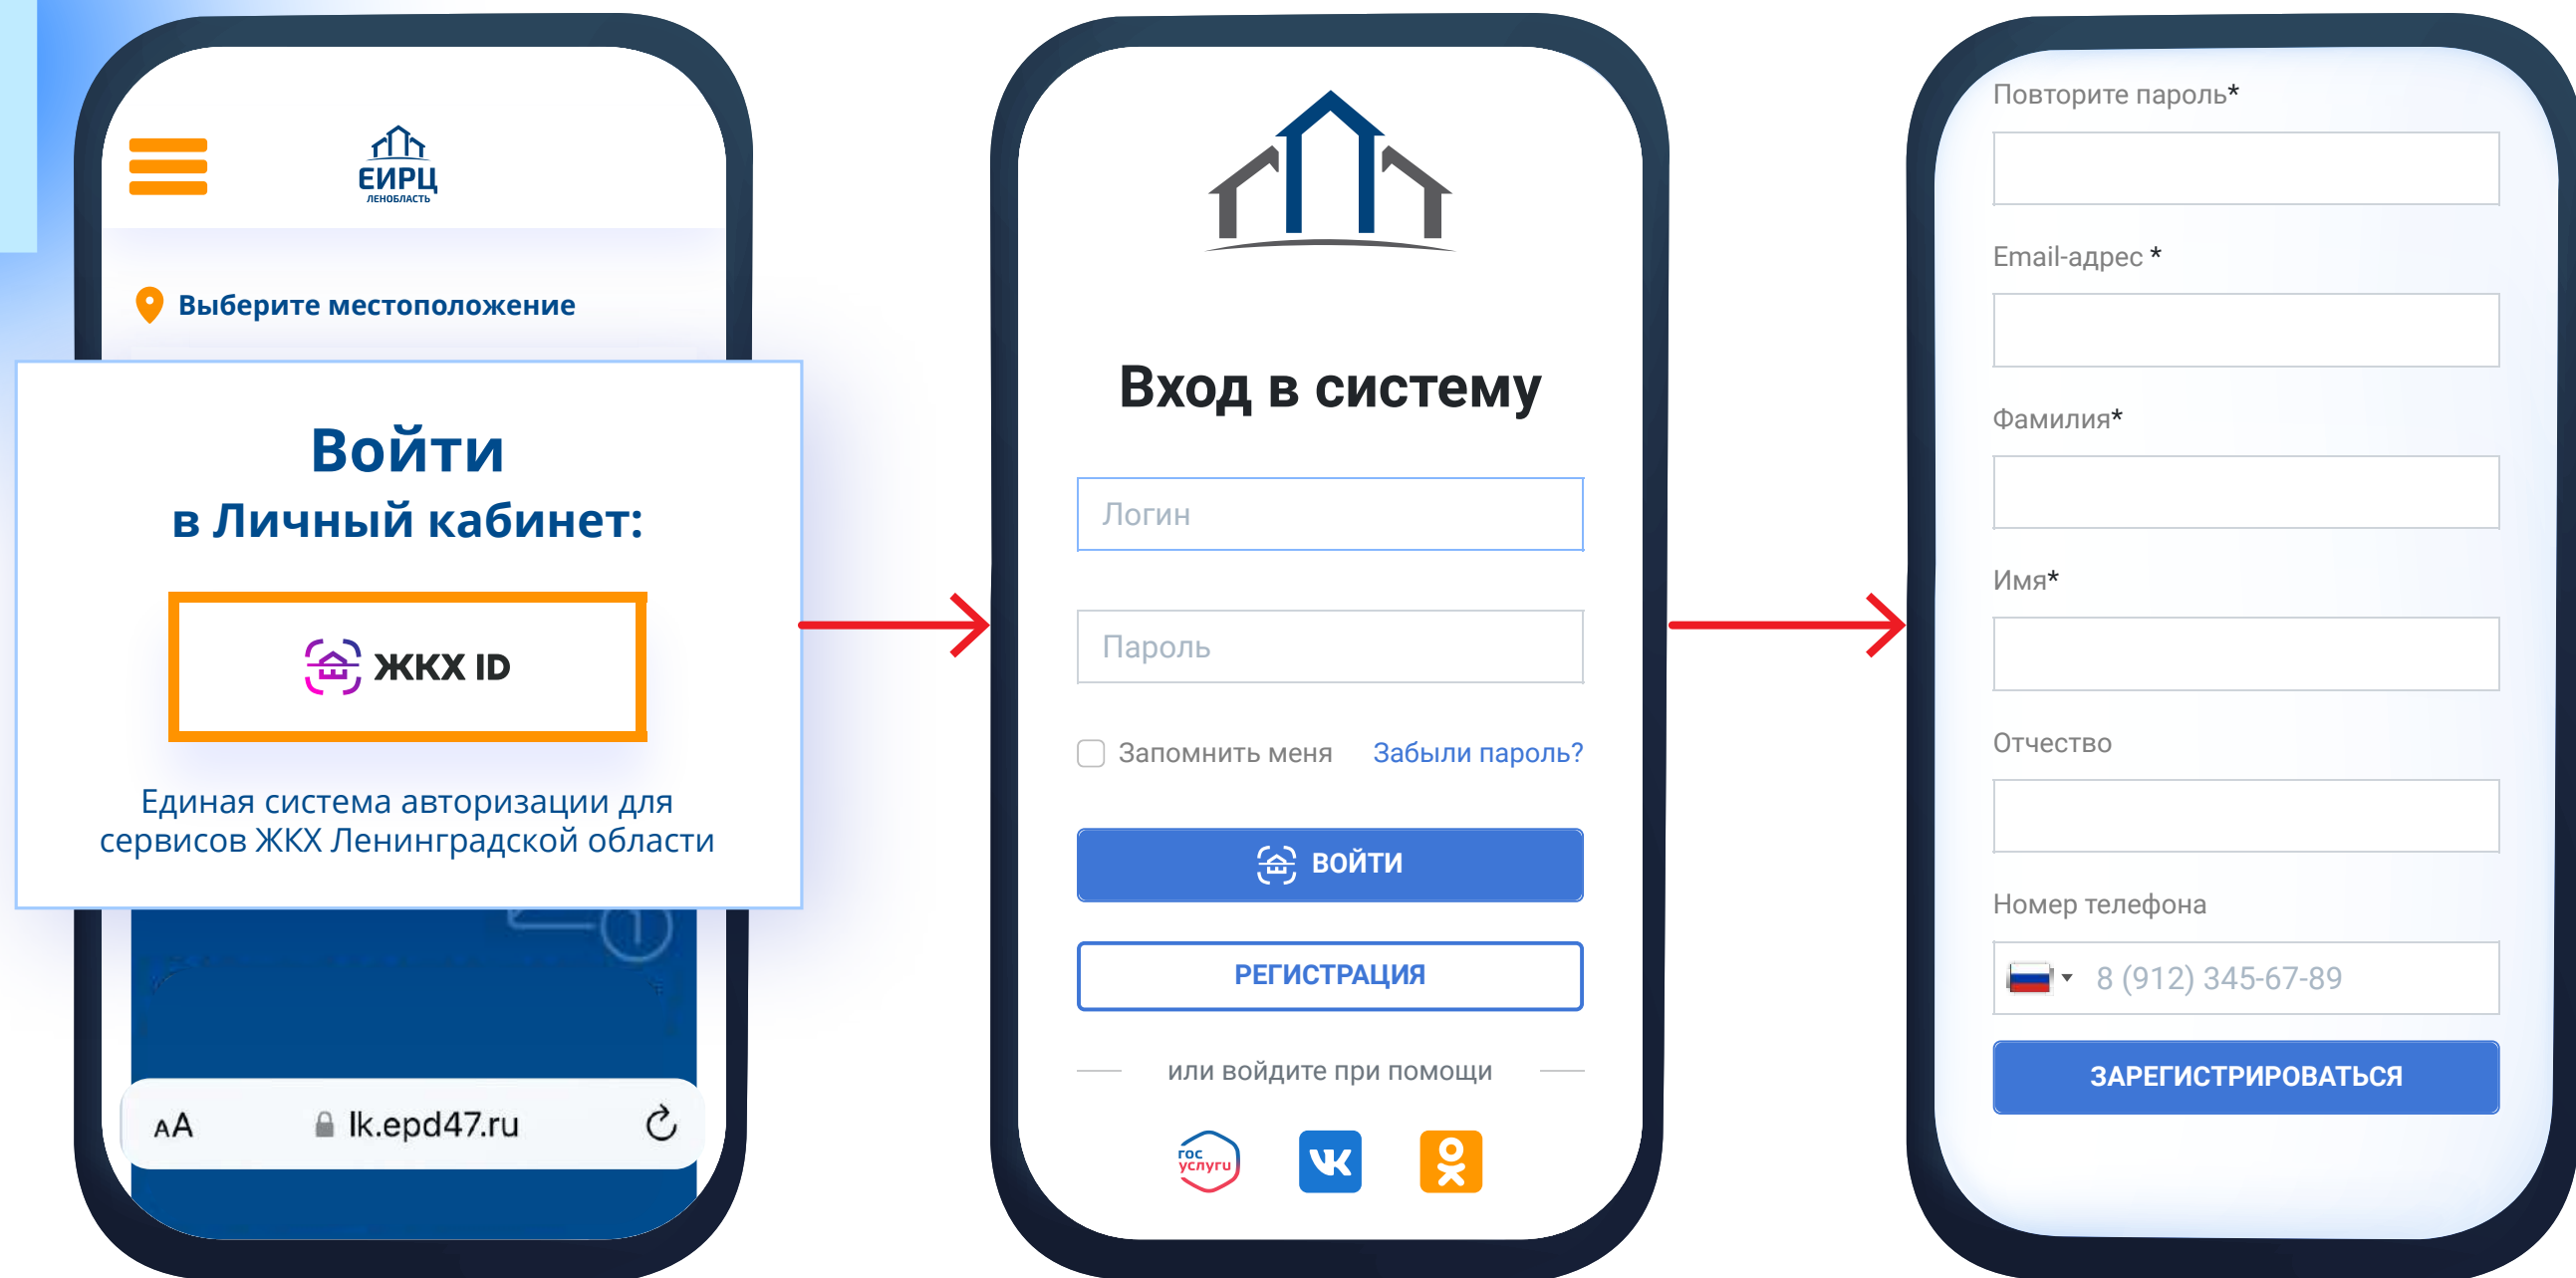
ЕИРЦ
ЛЕНОБЛАСТЬ

Выберите местоположение

Войти
в Личный кабинет:

ЖКХ ID

Единая система авторизации для сервисов ЖКХ Ленинградской области

AA lk.epd47.ru

Вход в систему

Логин

Пароль

Запомнить меня Забыли пароль?

ВОЙТИ

РЕГИСТРАЦИЯ

или войдите при помощи

гос услуги

Повторите пароль*

Email-адрес *

Фамилия*

Имя*

Отчество

Номер телефона

8 (912) 345-67-89

ЗАРЕГИСТРИРОВАТЬСЯ